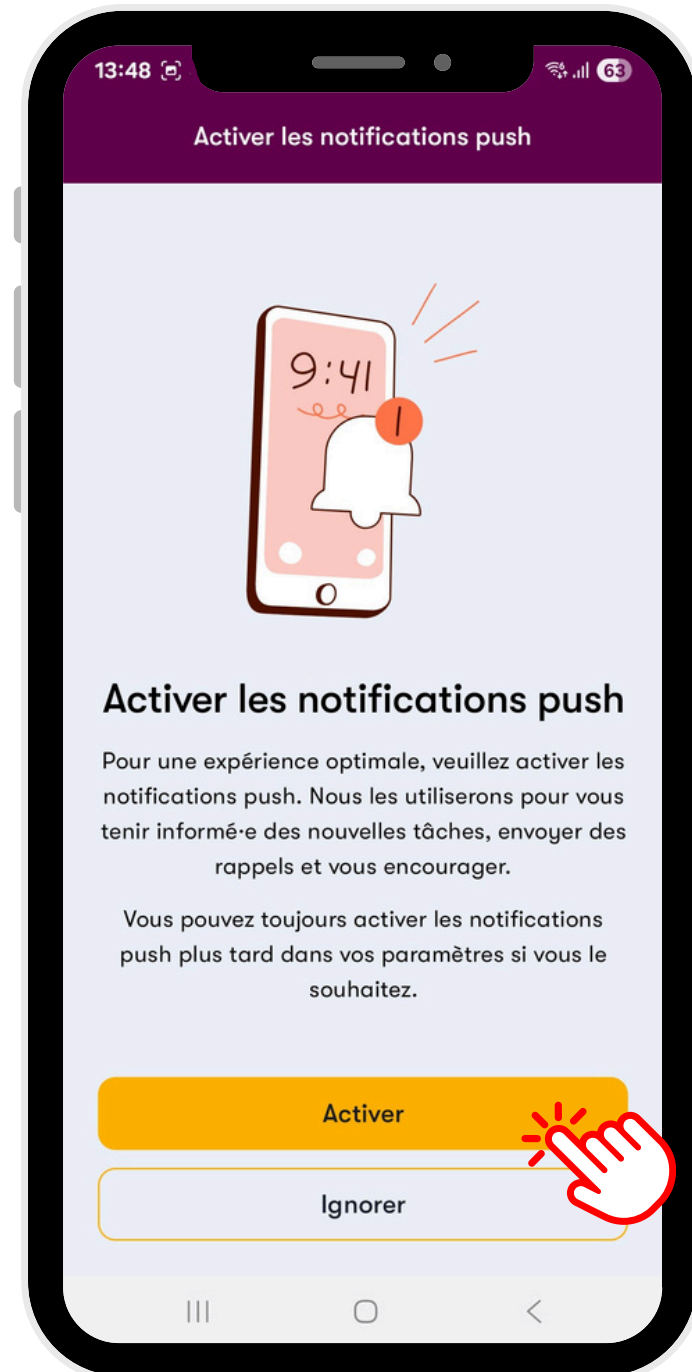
13:48

63

Activer les notifications push

9:41

1

Activer les notifications push

Pour une expérience optimale, veuillez activer les notifications push. Nous les utiliserons pour vous tenir informé·e des nouvelles tâches, envoyer des rappels et vous encourager.

Vous pouvez toujours activer les notifications push plus tard dans vos paramètres si vous le souhaitez.

Activer

Ignorer